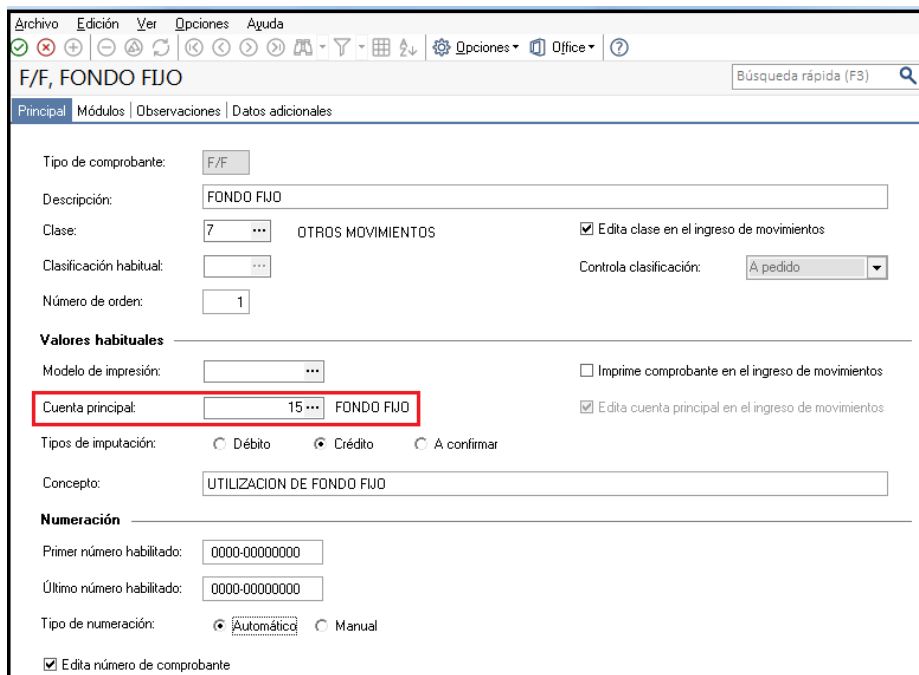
Archivo Edición Ver Opciones Ayuda

Opciones ▾ Office ▾

F/F, FONDO FIJO

Búsqueda rápida (F3)

Principal | Módulos | Observaciones | Datos adicionales

Tipo de comprobante: F/F

Descripción: FONDO FIJO

Clase: 7 ··· OTROS MOVIMIENTOS

☑ Edita clase en el ingreso de movimientos

Clasificación habitual: ···

Controla clasificación: A pedido

Número de orden: 1

Valores habituales

Modelo de impresión: ···

☐ Imprime comprobante en el ingreso de movimientos

Cuenta principal: 15 ··· FONDO FIJO

☑ Edita cuenta principal en el ingreso de movimientos

Tipos de imputación: ○ Débito ◉ Crédito ○ A confirmar

Concepto: UTILIZACION DE FONDO FIJO

Numeración

Primer número habilitado: 0000-00000000

Último número habilitado: 0000-00000000

Tipo de numeración: ◉ Automático ○ Manual

☑ Edita número de comprobante